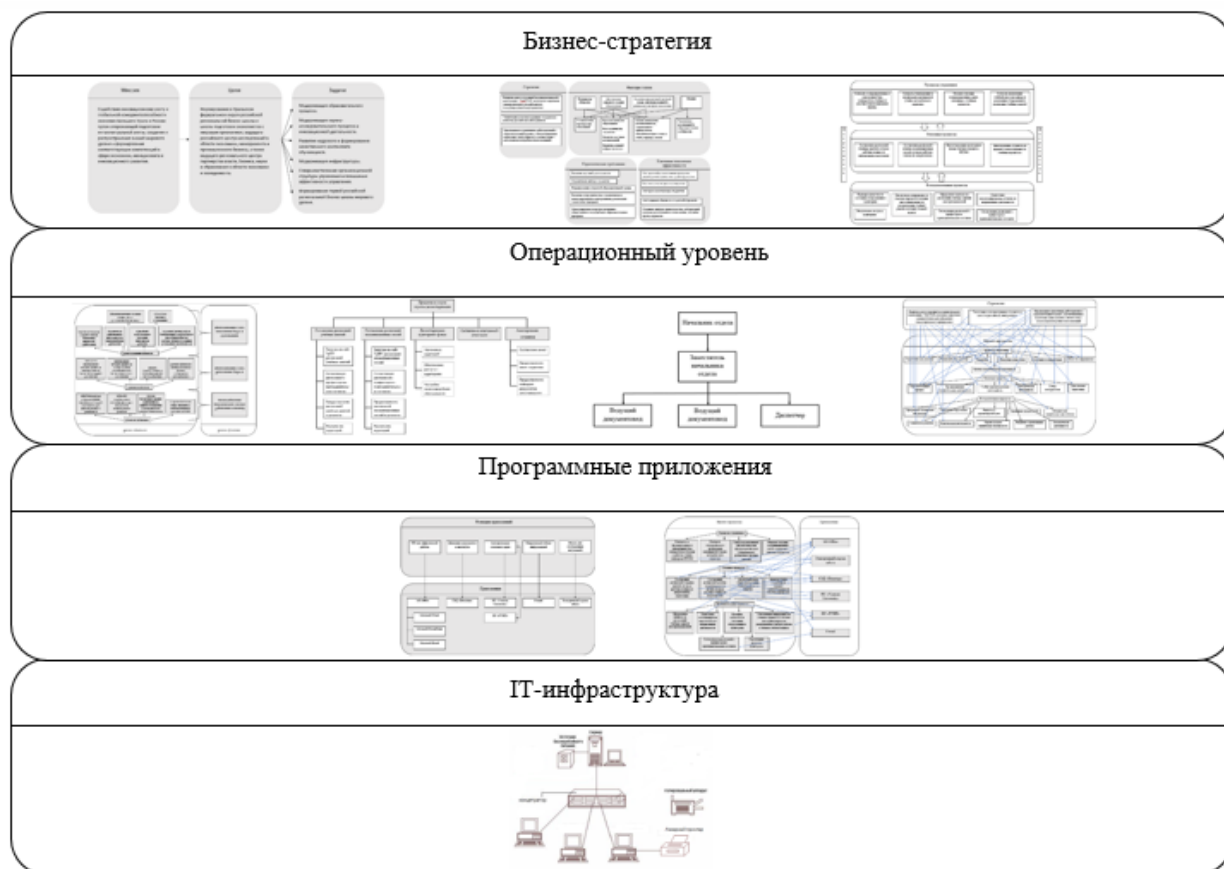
Бизнес-стратегия

Миссия

Цели

Задачи

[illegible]

Операционный уровень

Начальник отдела

Заместитель начальника отдела

Ведущий документовед

Ведущий документовед

Диспетчер

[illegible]

Программные приложения

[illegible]

IT-инфраструктура

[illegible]